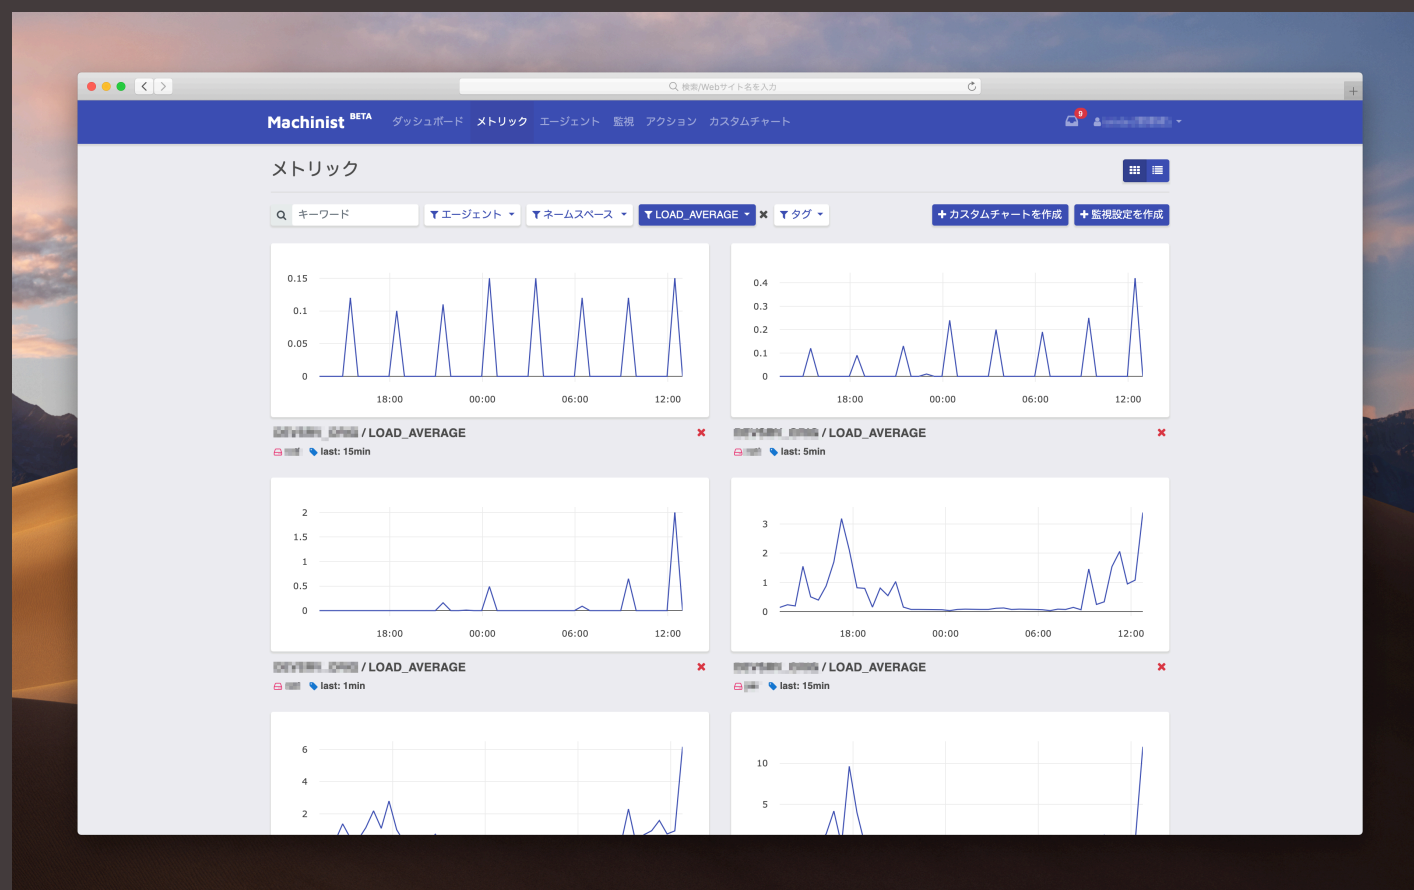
検索/Webサイト名を入力

Machinist BETA ダッシュボード メトリック エージェント 監視 アクション カスタムチャート

9

メトリック

キーワード エージェント ネームスペース LOAD_AVERAGE タグ

カスタムチャートを作成 監視設定を作成

0.15
0.1
0.05
0
18:00 00:00 06:00 12:00

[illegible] / LOAD_AVERAGE
last: 15min

0.4
0.3
0.2
0.1
0
18:00 00:00 06:00 12:00

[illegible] / LOAD_AVERAGE
last: 5min

2
1.5
1
0.5
0
18:00 00:00 06:00 12:00

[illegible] / LOAD_AVERAGE
last: 1min

3
2
1
0
18:00 00:00 06:00 12:00

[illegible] / LOAD_AVERAGE
last: 15min

6
4
2

10
5